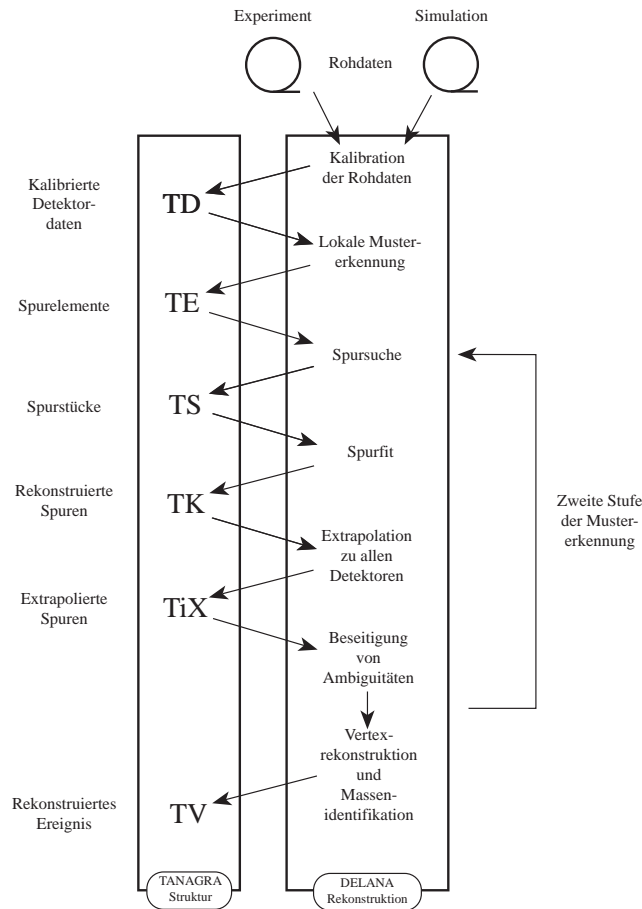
Experiment

Simulation

Rohdaten

Kalibration der Rohdaten

Kalibrierte Detektordaten

TD

Lokale Mustererkennung

Spurelemente

TE

Spursuche

Spurstücke

TS

Spurfit

Rekonstruierte Spuren

TK

Extrapolation zu allen Detektoren

Zweite Stufe der Mustererkennung

Extrapolierte Spuren

TiX

Beseitigung von Ambiguitäten

Vertexrekonstruktion und Massenidentifikation

Rekonstruiertes Ereignis

TV

TANAGRA Struktur

DELANA Rekonstruktion